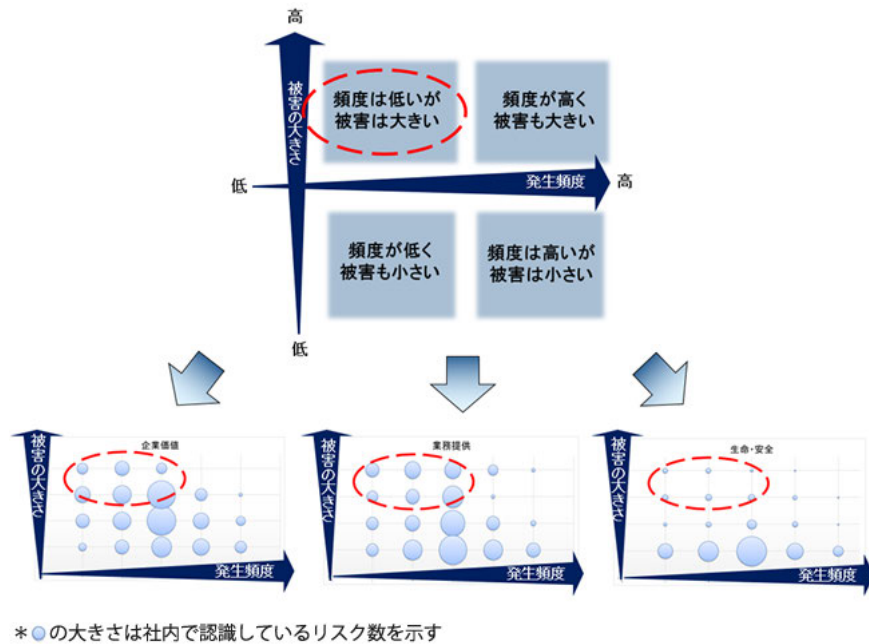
高

被害の大きさ

頻度は低いが被害は大きい

頻度が高く被害も大きい

低

発生頻度

高

頻度が低く被害も小さい

頻度は高いが被害は小さい

低

被害の大きさ

企業価値

発生頻度

被害の大きさ

業務提供

発生頻度

被害の大きさ

生命・安全

発生頻度

＊○の大きさは社内で認識しているリスク数を示す